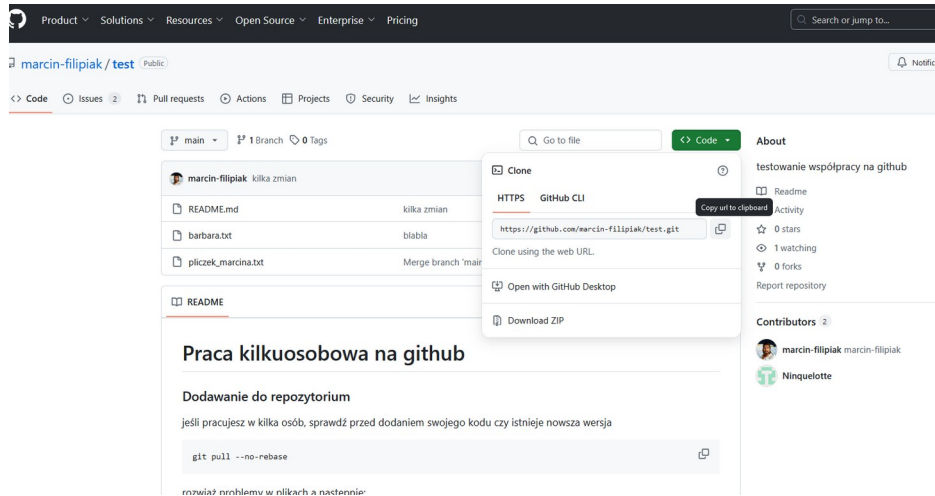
Product Solutions Resources Open Source Enterprise Pricing

Search or jump to...

marcin-filipiak / test Public

Notific

Code Issues 2 Pull requests Actions Projects Security Insights

main 1 Branch 0 Tags

Go to file

Code

About

testowanie współpracy na github

marcin-filipiak kilka zmian

README.md kilka zmian

barbara.txt blabla

pliczek_marcina.txt Merge branch 'main

Clone

HTTPS GitHub CLI

https://github.com/marcin-filipiak/test.git

Copy url to clipboard

Clone using the web URL.

Open with GitHub Desktop

Download ZIP

Readme

Activity

0 stars

1 watching

0 forks

Report repository

Contributors 2

marcin-filipiak marcin-filipiak

Ninquelotte

README

Praca kilkuosobowa na github

Dodawanie do repozytorium

jeśli pracujesz w kilka osób, sprawdź przed dodaniem swojego kodu czy istnieje nowsza wersja

git pull --no-rebase

rozwiąż problemy w plikach a następnie: